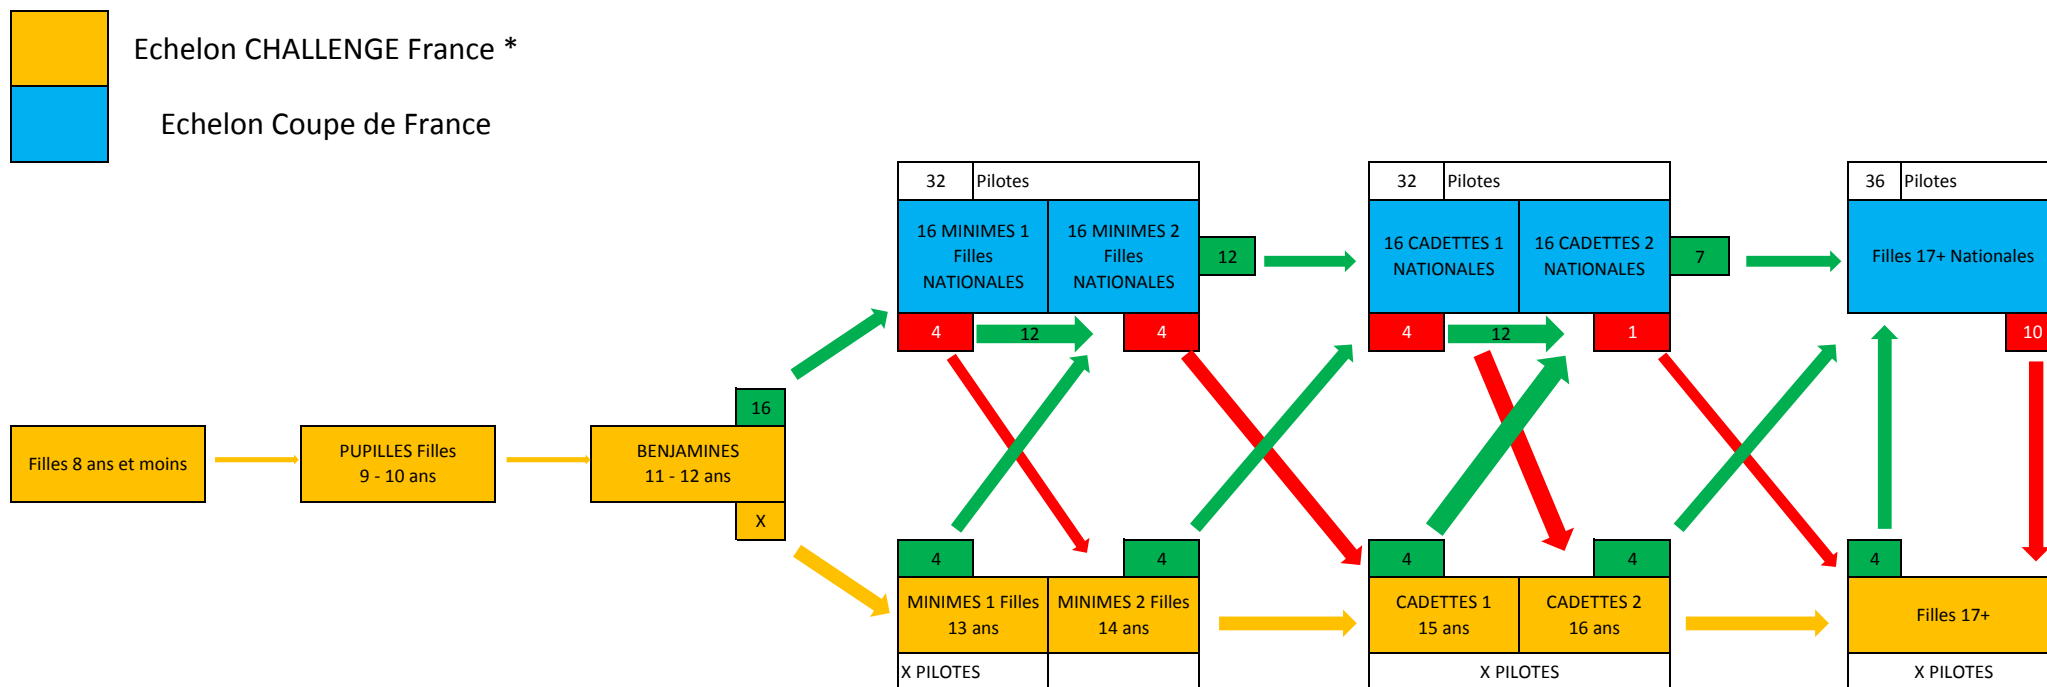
Echelon CHALLENGE France *

Echelon Coupe de France

| 32 | Pilotes |
|---|---|
| 16 MINIMES 1 Filles NATIONALES | 16 MINIMES 2 Filles NATIONALES |

12

4 12 4

| 32 | Pilotes |
|---|---|
| 16 CADETTES 1 NATIONALES | 16 CADETTES 2 NATIONALES |

7

4 12 1

| 36 | Pilotes |
|---|---|

Filles 17+ Nationales

10

Filles 8 ans et moins

PUPILLES Filles 9 - 10 ans

16

BENJAMINES 11 - 12 ans

X

4 4

| MINIMES 1 Filles 13 ans | MINIMES 2 Filles 14 ans |
|---|---|

X PILOTES

4 4

| CADETTES 1 15 ans | CADETTES 2 16 ans |
|---|---|

X PILOTES

4

Filles 17+

X PILOTES